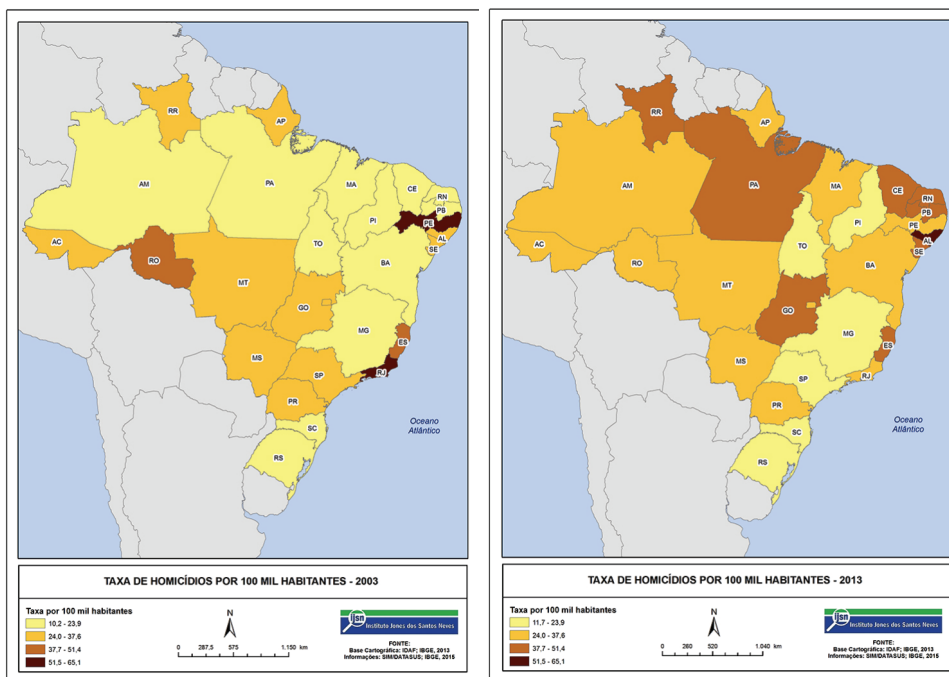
RR
AP
AM
PA
MA
CE
RN
PB
PI
PE
AL
SE
AC
TO
RO
BA
MT
GO
MG
ES
MS
SP
RJ
PR
SC
RS
Oceano Atlântico

TAXA DE HOMICÍDIOS POR 100 MIL HABITANTES - 2003

Taxa por 100 mil habitantes
10,2 - 23,9
24,0 - 37,6
37,7 - 51,4
51,5 - 65,1

N
0 287,5 575 1.150 km

ijsn Instituto Jones dos Santos Neves

FONTE:
Base Cartográfica: IDAF; IBGE, 2013
Informações: SIM/DATASUS; IBGE, 2015

RR
AP
AM
PA
MA
CE
RN
PB
PI
PE
AL
SE
AC
TO
RO
BA
MT
GO
MG
ES
MS
SP
RJ
PR
SC
RS
Oceano Atlântico

TAXA DE HOMICÍDIOS POR 100 MIL HABITANTES - 2013

Taxa por 100 mil habitantes
11,7 - 23,9
24,0 - 37,6
37,7 - 51,4
51,5 - 65,1

N
0 260 520 1.040 km

ijsn Instituto Jones dos Santos Neves

FONTE:
Base Cartográfica: IDAF; IBGE, 2013
Informações: SIM/DATASUS; IBGE, 2015